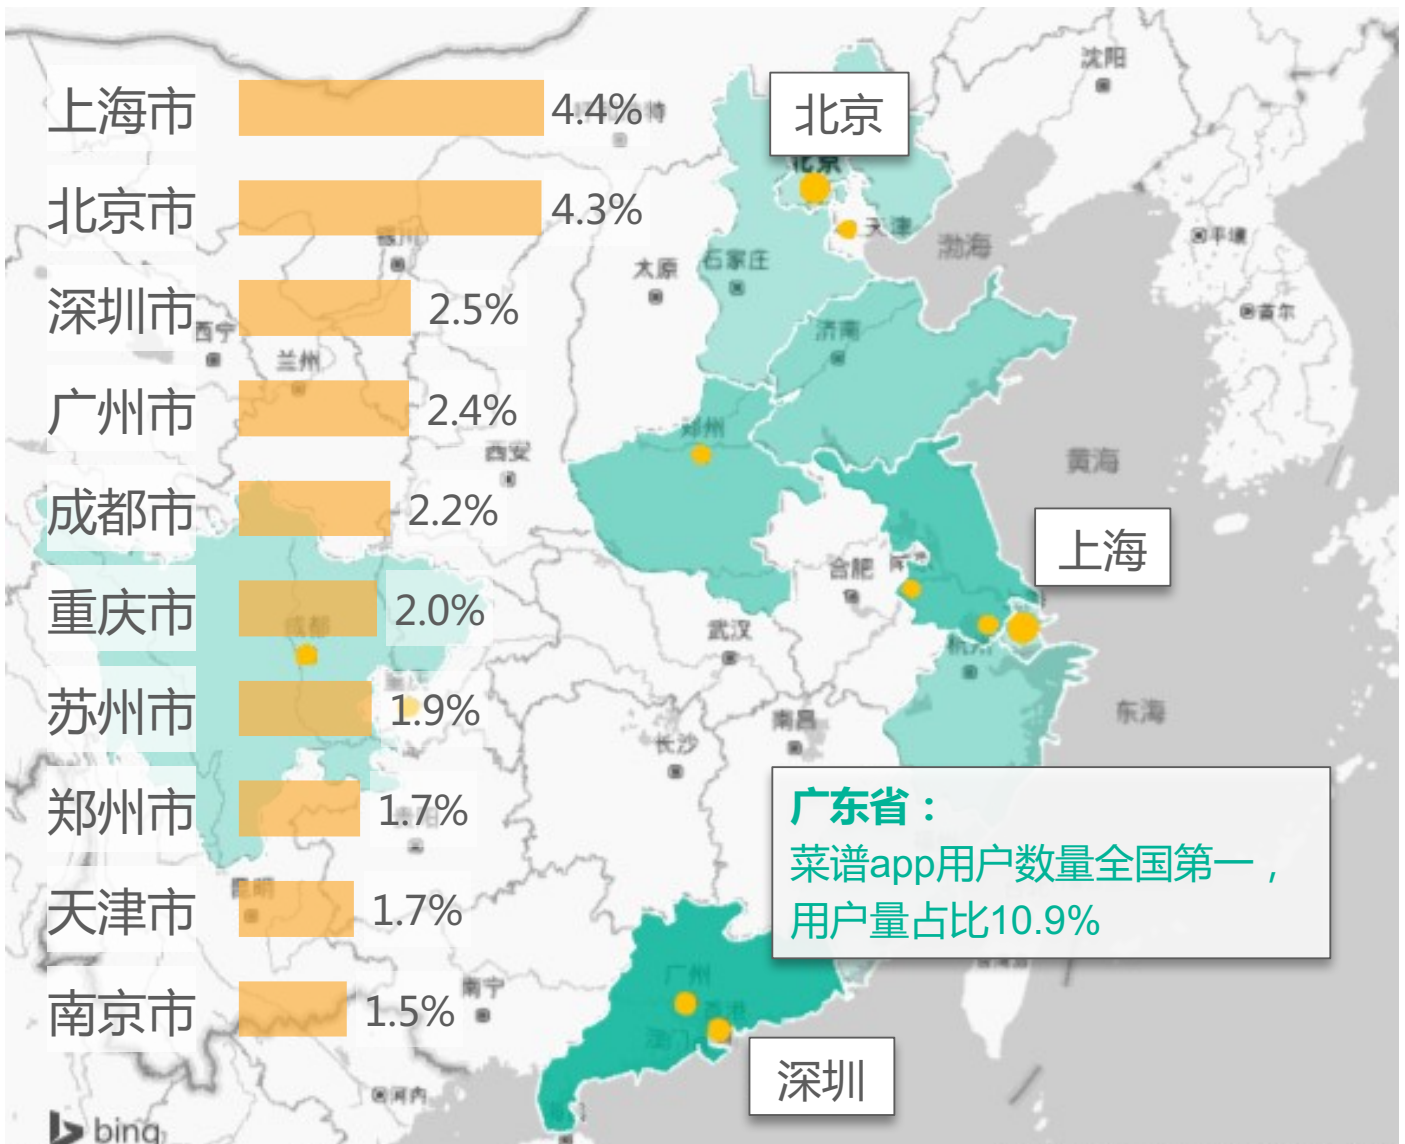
上海市 4.4%
北京市 4.3%
深圳市 2.5%
广州市 2.4%
成都市 2.2%
重庆市 2.0%
苏州市 1.9%
郑州市 1.7%
天津市 1.7%
南京市 1.5%

北京

上海

深圳

广东省：
菜谱app用户数量全国第一，
用户量占比10.9%

沈阳
北京
天津
渤海
太原
石家庄
济南
西宁
兰州
郑州
西安
黄海
合肥
南京
武汉
杭州
成都
东海
长沙
南昌
昆明
广州
香港
澳门
南宁
河内
bing